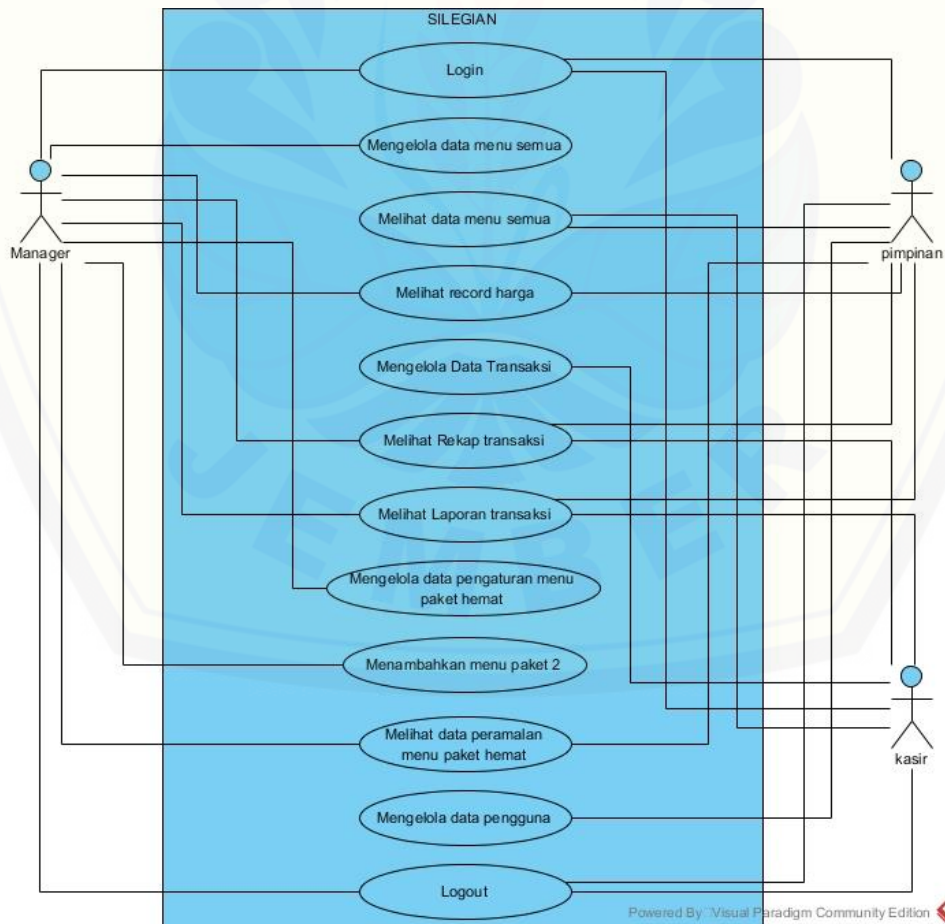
SILEGIAN

Manager

pimpinan

kasir

Login

Mengelola data menu semua

Melihat data menu semua

Melihat record harga

Mengelola Data Transaksi

Melihat Rekap transaksi

Melihat Laporan transaksi

Mengelola data pengaturan menu paket hemat

Menambahkan menu paket 2

Melihat data peramalan menu paket hemat

Mengelola data pengguna

Logout

Powered By Visual Paradigm Community Edition